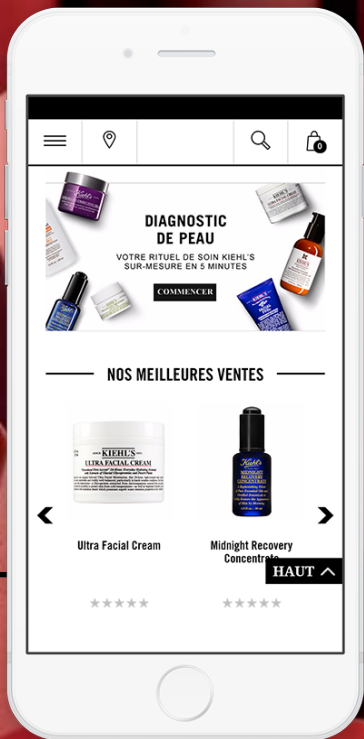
0

DIAGNOSTIC DE PEAU

VOTRE RITUEL DE SOIN KIEHL'S SUR-MESURE EN 5 MINUTES

COMMENCER

NOS MEILLEURES VENTES

KIEHL'S ULTRA FACIAL CREAM

Kiehl's MIDNIGHT RECOVERY CONCENTRATE

Ultra Facial Cream

Midnight Recovery Concentrate

HAUT